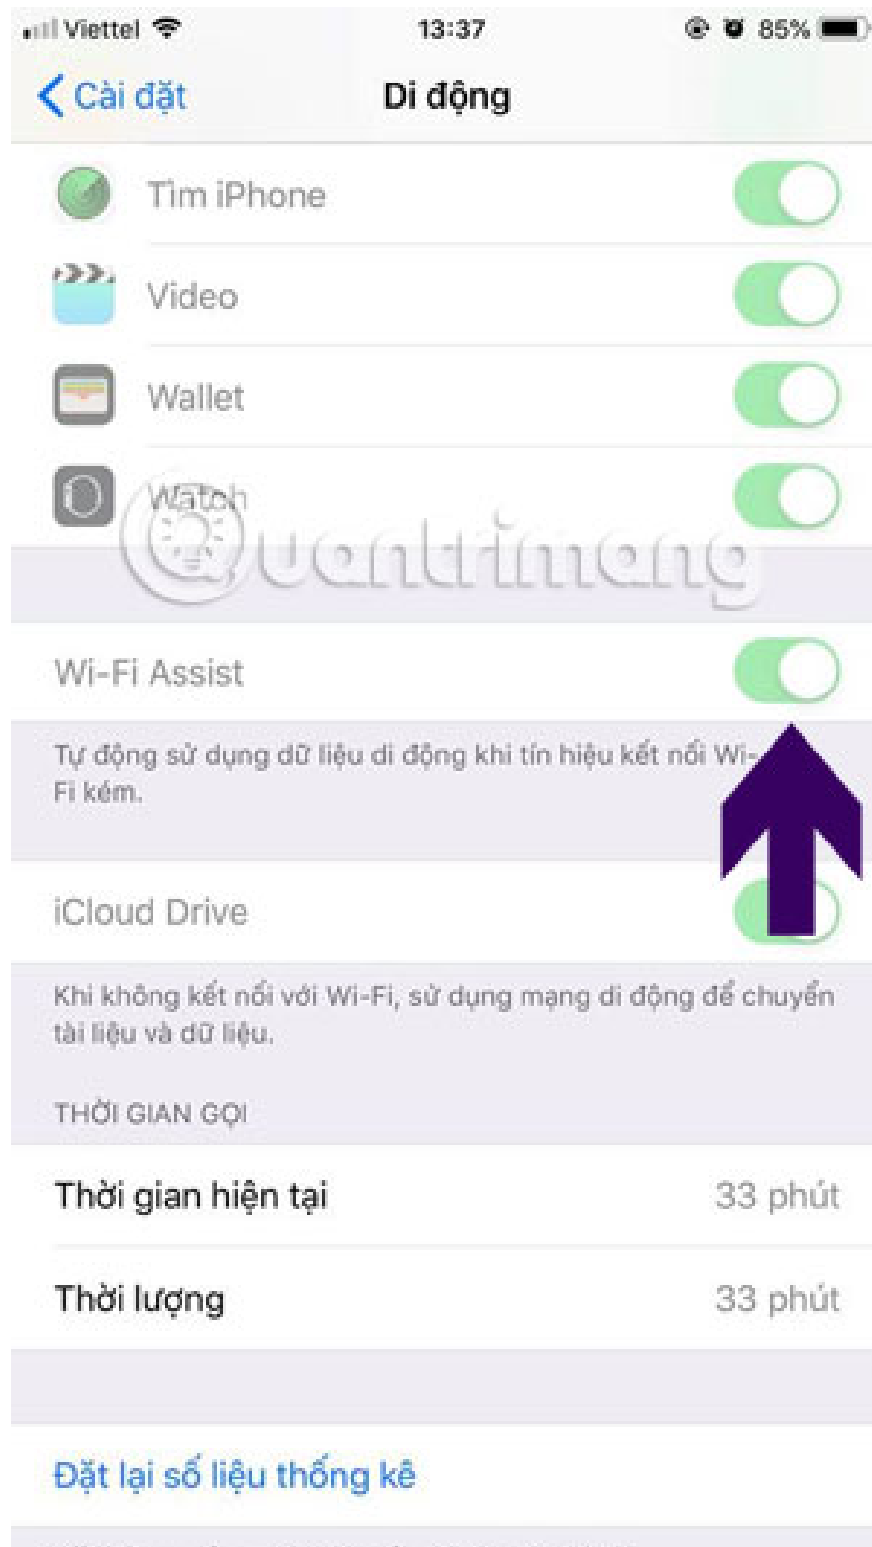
Viettel 13:37 85%

Cài đặt Di động

Tìm iPhone

Video

Wallet

Watch

Quantrimang

Wi-Fi Assist

Tự động sử dụng dữ liệu di động khi tín hiệu kết nối Wi-Fi kém.

iCloud Drive

Khi không kết nối với Wi-Fi, sử dụng mạng di động để chuyển tài liệu và dữ liệu.

THỜI GIAN GỌI

Thời gian hiện tại 33 phút

Thời lượng 33 phút

Đặt lại số liệu thống kê

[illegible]